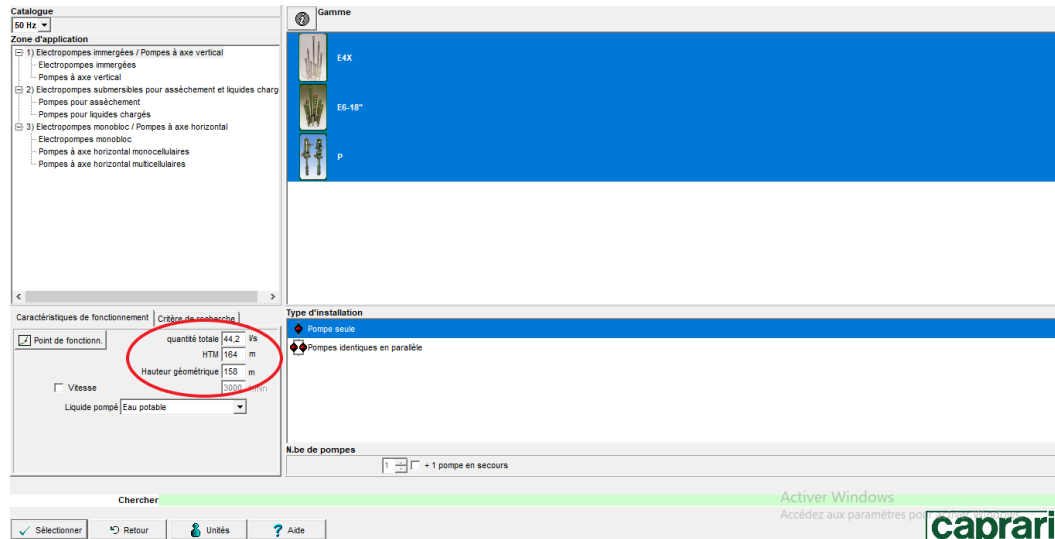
Catalogue
50 Hz
Zone d'application
1) Electropompes immergées / Pompes à axe vertical
Electropompes immergées
Pompes à axe vertical
2) Electropompes submersibles pour assèchement et liquides charg
Pompes pour assèchement
Pompes pour liquides chargés
3) Electropompes monobloc / Pompes à axe horizontal
Electropompes monobloc
Pompes à axe horizontal monocellulaires
Pompes à axe horizontal multicellulaires

Gamme
E4X
E6-18"
P

Caractéristiques de fonctionnement
Critère de recherche
Point de fonctionn.
quantité totale 44,2 l/s
HTM 164 m
Hauteur géométrique 158 m
Vitesse 3000 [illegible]
Liquide pompé Eau potable

Type d'installation
Pompe seule
Pompes identiques en parallèle

N.be de pompes
1
+ 1 pompe en secours

Chercher

Activer Windows
Accédez aux paramètres po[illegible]

Sélectionner
Retour
Unités
Aide

caprari